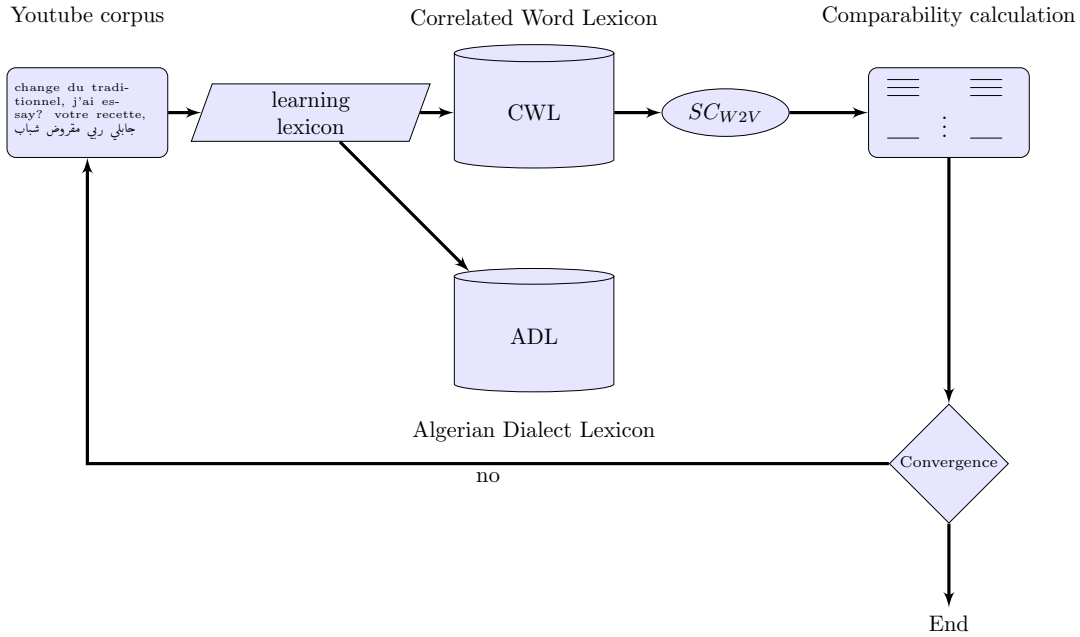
Youtube corpus

Correlated Word Lexicon

Comparability calculation

change du traditionnel, j'ai essay? votre recette, جابلي ربي مقروض شباب

learning lexicon

CWL

$SC_{W2V}$

ADL

Algerian Dialect Lexicon

Convergence

no

End